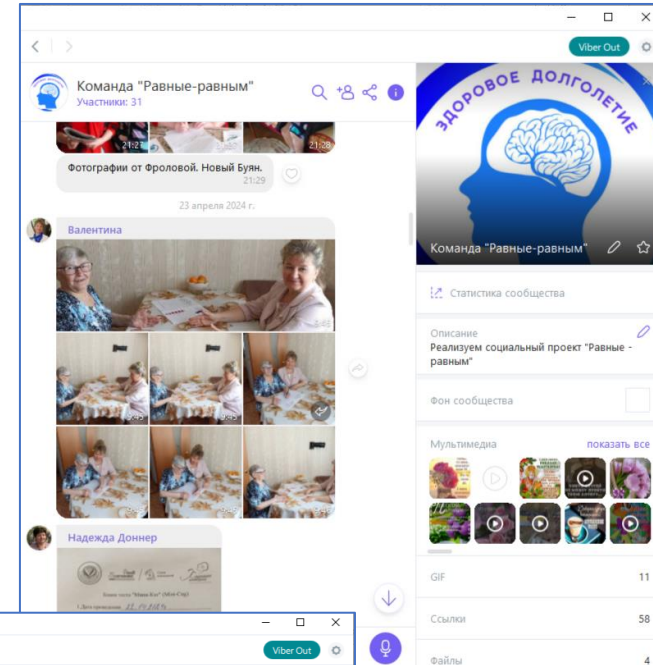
Viber Out

Команда "Равные-равным"
Участники: 31

21:27 21:28

Фотографии от Фроловой. Новый Буян.
21:29

23 апреля 2024 г.

Валентина

Надежда Доннер

ЗДОРОВОЕ ДОЛГОЛЕТИЕ

Команда "Равные-равным"

Статистика сообщества

Описание
Реализуем социальный проект "Равные - равным"

Фон сообщества

Мультимедиа
показать все

GIF 11

Ссылки 58

Файлы 4

Viber Out